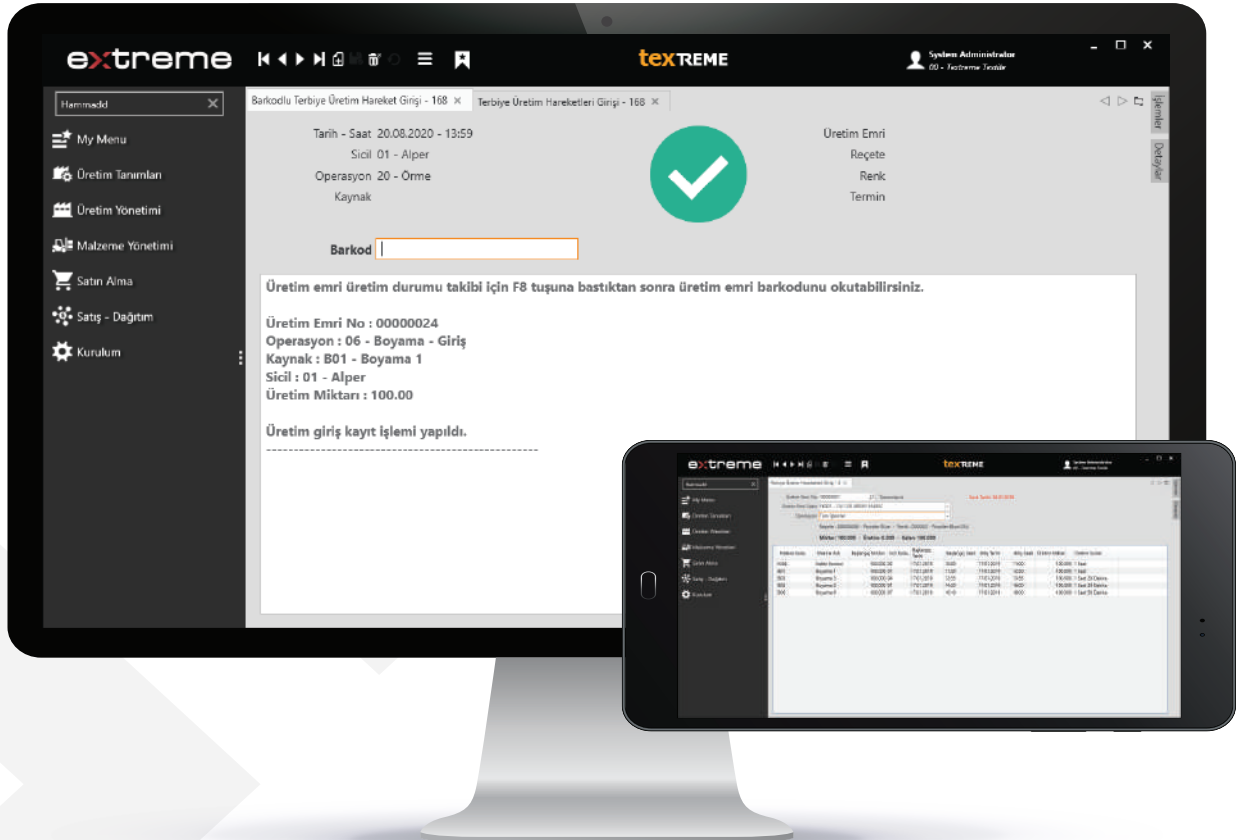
extreme

texTREME

System Administrator
00 - Textreme Textil

Hammadd

My Menu
Üretim Tanımları
Üretim Yönetimi
Malzeme Yönetimi
Satın Alma
Satış - Dağıtım
Kurulum

Barkodlu Terbiye Üretim Hareket Girişi - 168 ×
Terbiye Üretim Hareketleri Girişi - 168 ×

İşlemler
Detaylar

Tarih - Saat 20.08.2020 - 13:59
Sicil 01 - Alper
Operasyon 20 - Örme
Kaynak

Üretim Emri
Reçete
Renk
Termin

Barkod

Üretim emri üretim durumu takibi için F8 tuşuna bastıktan sonra üretim emri barkodunu okutabilirsiniz.

Üretim Emri No : 00000024
Operasyon : 06 - Boyama - Giriş
Kaynak : B01 - Boyama 1
Sicil : 01 - Alper
Üretim Miktarı : 100.00

Üretim giriş kayıt işlemi yapıldı.
--------------------------------------------------

extreme
texTREME
Hammadd
My Menu
Üretim Tanımları
Üretim Yönetimi
Malzeme Yönetimi
Satın Alma
Satış - Dağıtım
Kurulum
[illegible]